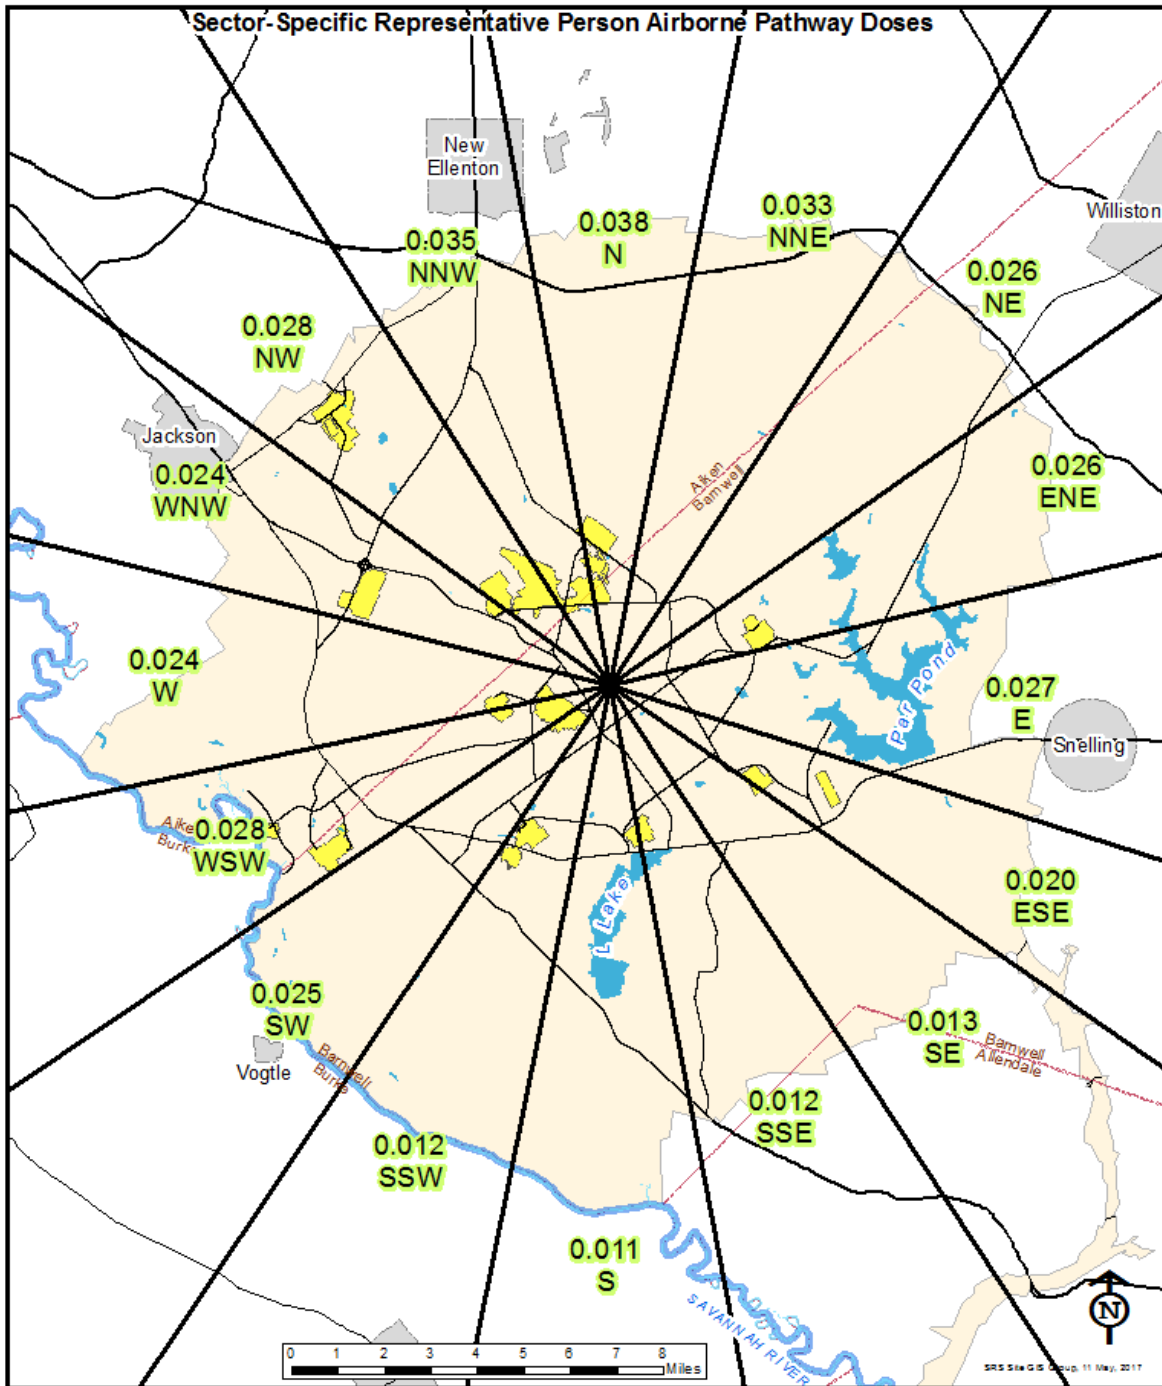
Sector-Specific Representative Person Airborne Pathway Doses

New Ellenton

Williston

0.035 NNW

0.038 N

0.033 NNE

0.026 NE

0.028 NW

Jackson

0.024 WNW

Aiken Barnwell

0.026 ENE

0.024 W

Par Pond

0.027 E

Snelling

Aiken Burke

0.028 WSW

L Lake

0.020 ESE

0.025 SW

Vogtle

Barnwell Burke

0.013 SE

Barnwell Allendale

0.012 SSE

0.012 SSW

0.011 S

SAVANNAH RIVER

0 1 2 3 4 5 6 7 8 Miles

N

SRS Site GIS Group, 11 May, 2017